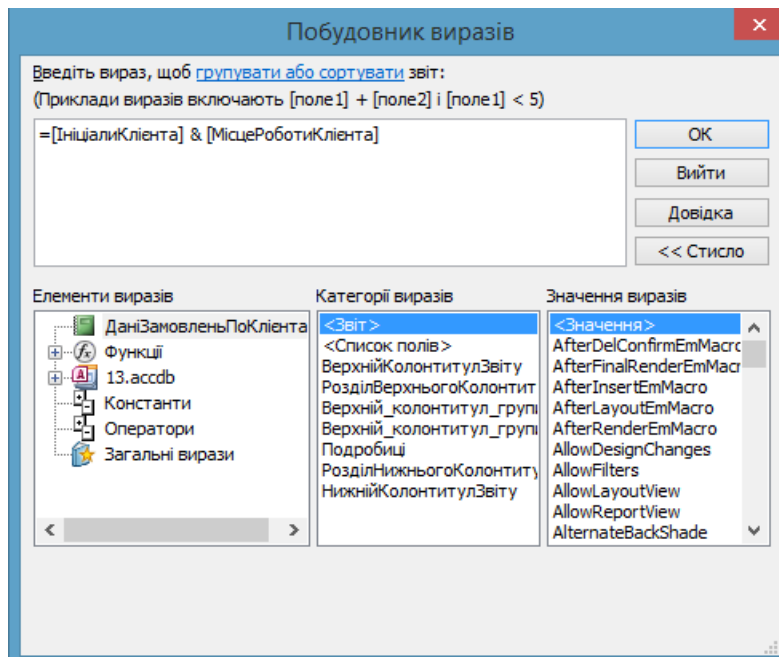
Побудовник виразів

Введіть вираз, щоб групувати або сортувати звіт:
(Приклади виразів включають [поле1] + [поле2] і [поле1] < 5)

=[ІніціалиКлієнта] & [МісцеРоботиКлієнта]

OK
Вийти
Довідка
<< Стисло

Елементи виразів
ДаніЗамовленьПоКлієнта
Функції
13.accdb
Константи
Оператори
Загальні вирази

Категорії виразів
<Звіт>
<Список полів>
ВерхнійКолонтитулЗвіту
РозділВерхньогоКолонтит
Верхній_колонтитул_групи
Верхній_колонтитул_групи
Подробиці
РозділНижньогоКолонтиту
НижнійКолонтитулЗвіту

Значення виразів
<Значення>
AfterDelConfirmEmMacro
AfterFinalRenderEmMacr
AfterInsertEmMacro
AfterLayoutEmMacro
AfterRenderEmMacro
AllowDesignChanges
AllowFilters
AllowLayoutView
AllowReportView
AlternateBackShade